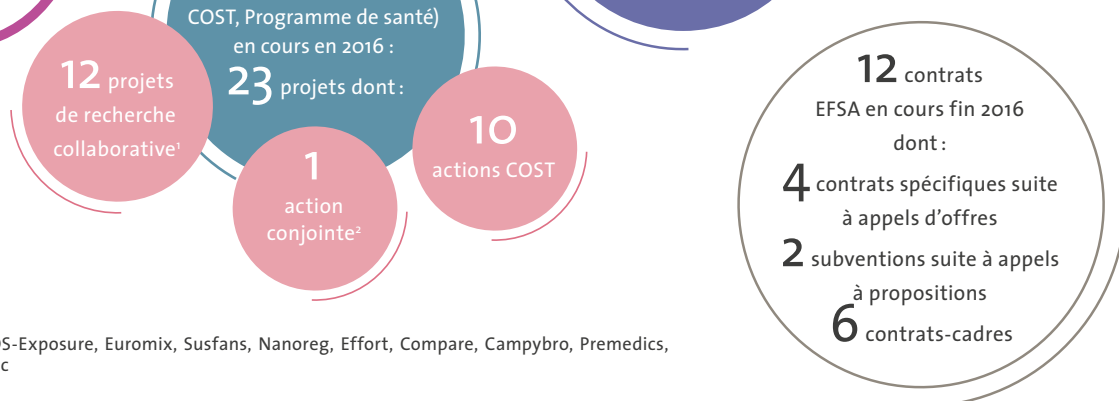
COST, Programme de santé) en cours en 2016 :

23 projets dont :

12 projets de recherche collaborative¹

1 action conjointe²

10 actions COST

12 contrats EFSA en cours fin 2016 dont :

4 contrats spécifiques suite à appels d'offres

2 subventions suite à appels à propositions

6 contrats-cadres

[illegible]S-Exposure, Euromix, Susfans, Nanoreg, Effort, Compare, Campybro, Premedics, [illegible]c